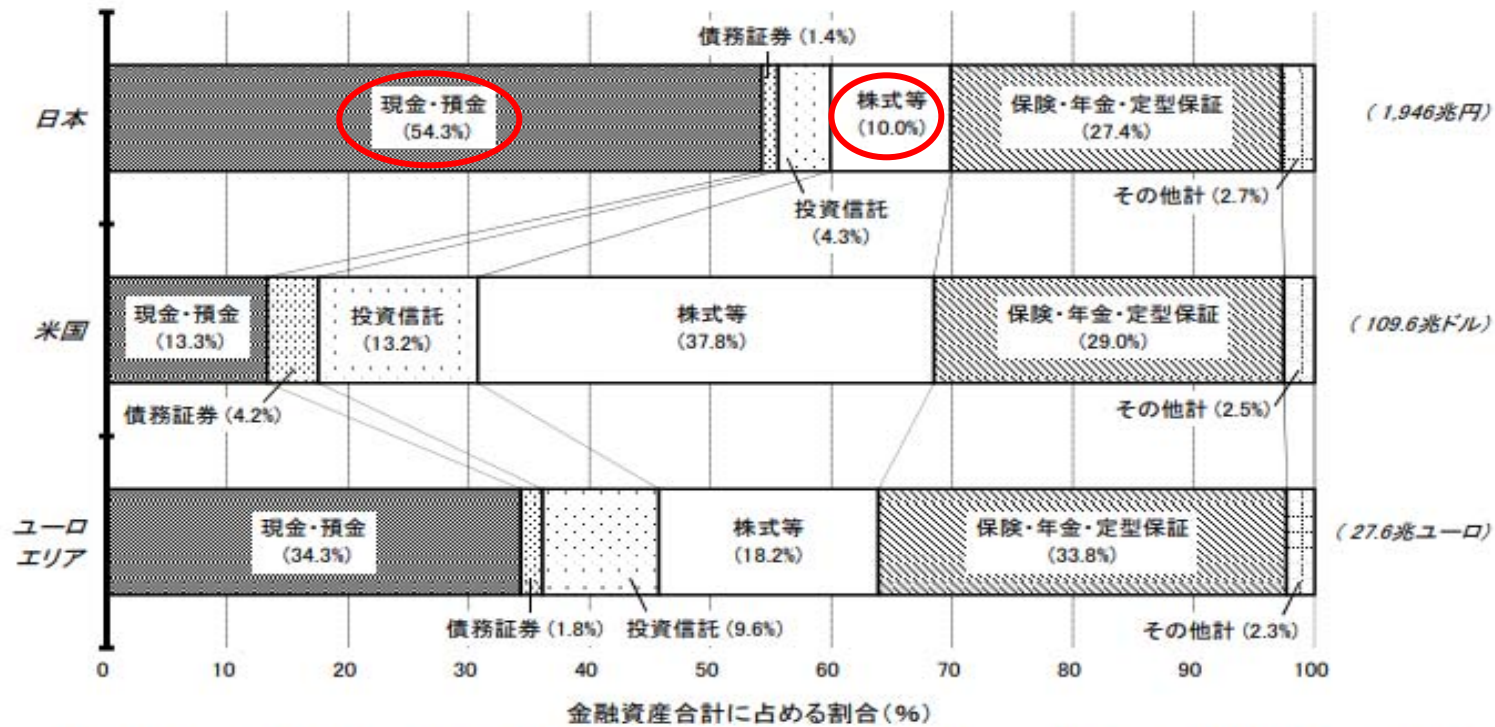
債務証券（1.4%）

日本

現金・預金
（54.3%）

株式等
（10.0%）

保険・年金・定型保証
（27.4%）

（1,946兆円）

投資信託
（4.3%）

その他計（2.7%）

米国

現金・預金
（13.3%）

投資信託
（13.2%）

株式等
（37.8%）

保険・年金・定型保証
（29.0%）

（109.6兆ドル）

債務証券（4.2%）

その他計（2.5%）

ユーロエリア

現金・預金
（34.3%）

株式等
（18.2%）

保険・年金・定型保証
（33.8%）

（27.6兆ユーロ）

債務証券（1.8%）

投資信託（9.6%）

その他計（2.3%）

0 10 20 30 40 50 60 70 80 90 100

金融資産合計に占める割合（%）